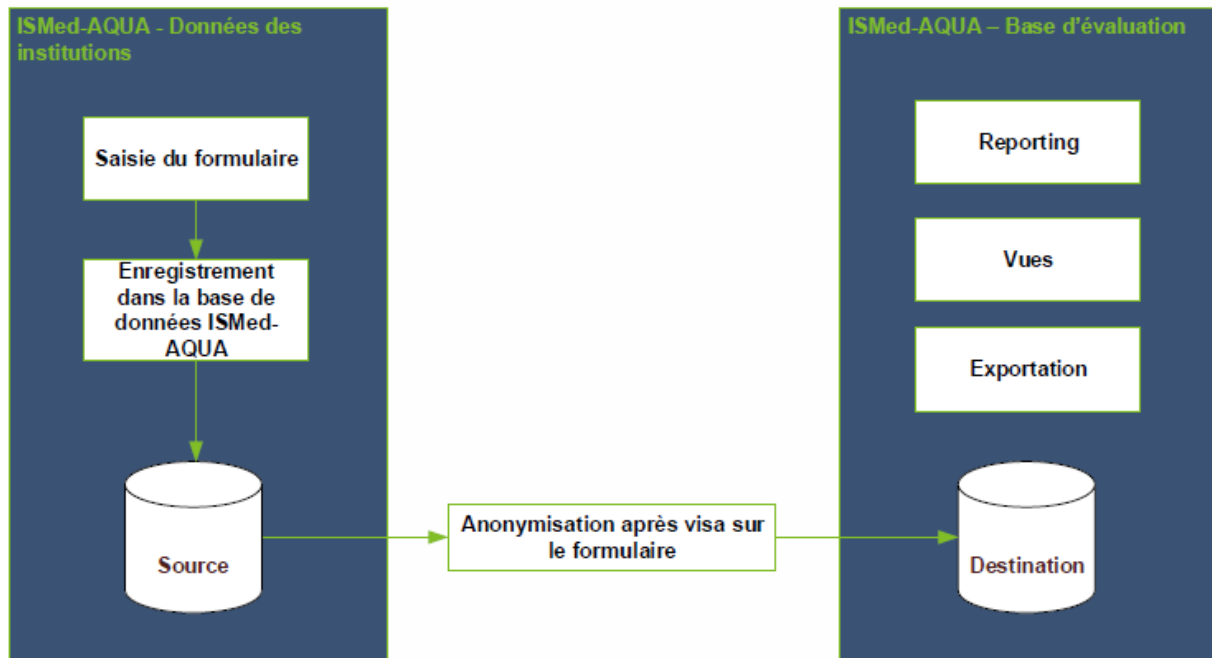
ISMed-AQUA - Données des institutions

Saisie du formulaire

Enregistrement dans la base de données ISMed-AQUA

Source

Anonymisation après visa sur le formulaire

ISMed-AQUA – Base d'évaluation

Reporting

Vues

Exportation

Destination